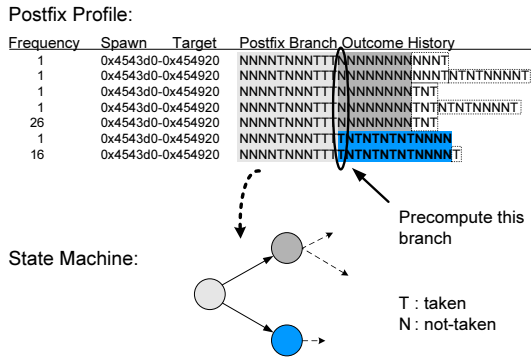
Postfix Profile:

| Frequency | Spawn | Target | Postfix Branch Outcome History |
|---|---|---|---|
| 1 | 0x4543d0-0x454920 | | NNNNTNNNTTTNNNNNNNNNNNT |
| 1 | 0x4543d0-0x454920 | | NNNNTNNNTTTNNNNNNNNNNNTNTNTNNNNT |
| 1 | 0x4543d0-0x454920 | | NNNNTNNNTTTNNNNNNNNNTNT |
| 1 | 0x4543d0-0x454920 | | NNNNTNNNTTTNNNNNNNNNTNTNTNTNNNNT |
| 26 | 0x4543d0-0x454920 | | NNNNTNNNTTTNNNNNNNNNTNT |
| 1 | 0x4543d0-0x454920 | | NNNNTNNNTTTNTNTNTNTNTNNNN |
| 16 | 0x4543d0-0x454920 | | NNNNTNNNTTTNTNTNTNTNTNNNNT |

Precompute this branch

State Machine:

T : taken
N : not-taken